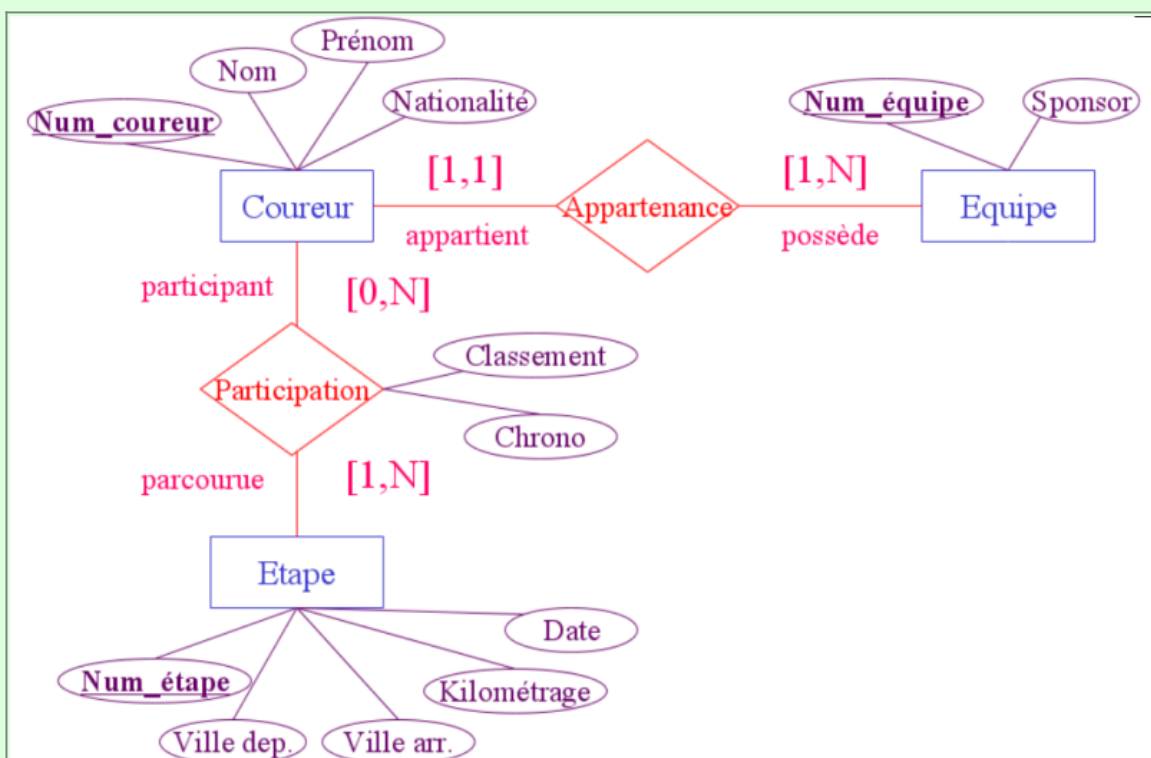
Prénom
Nom
Nationalité
Num_coureur
Num_équipe
Sponsor
[1,1]
[1,N]
Coureur
Appartenance
Equipe
appartient
possède
participant
[0,N]
Classement
Participation
Chrono
parcourue
[1,N]
Etape
Date
Num_étape
Kilométrage
Ville dep.
Ville arr.